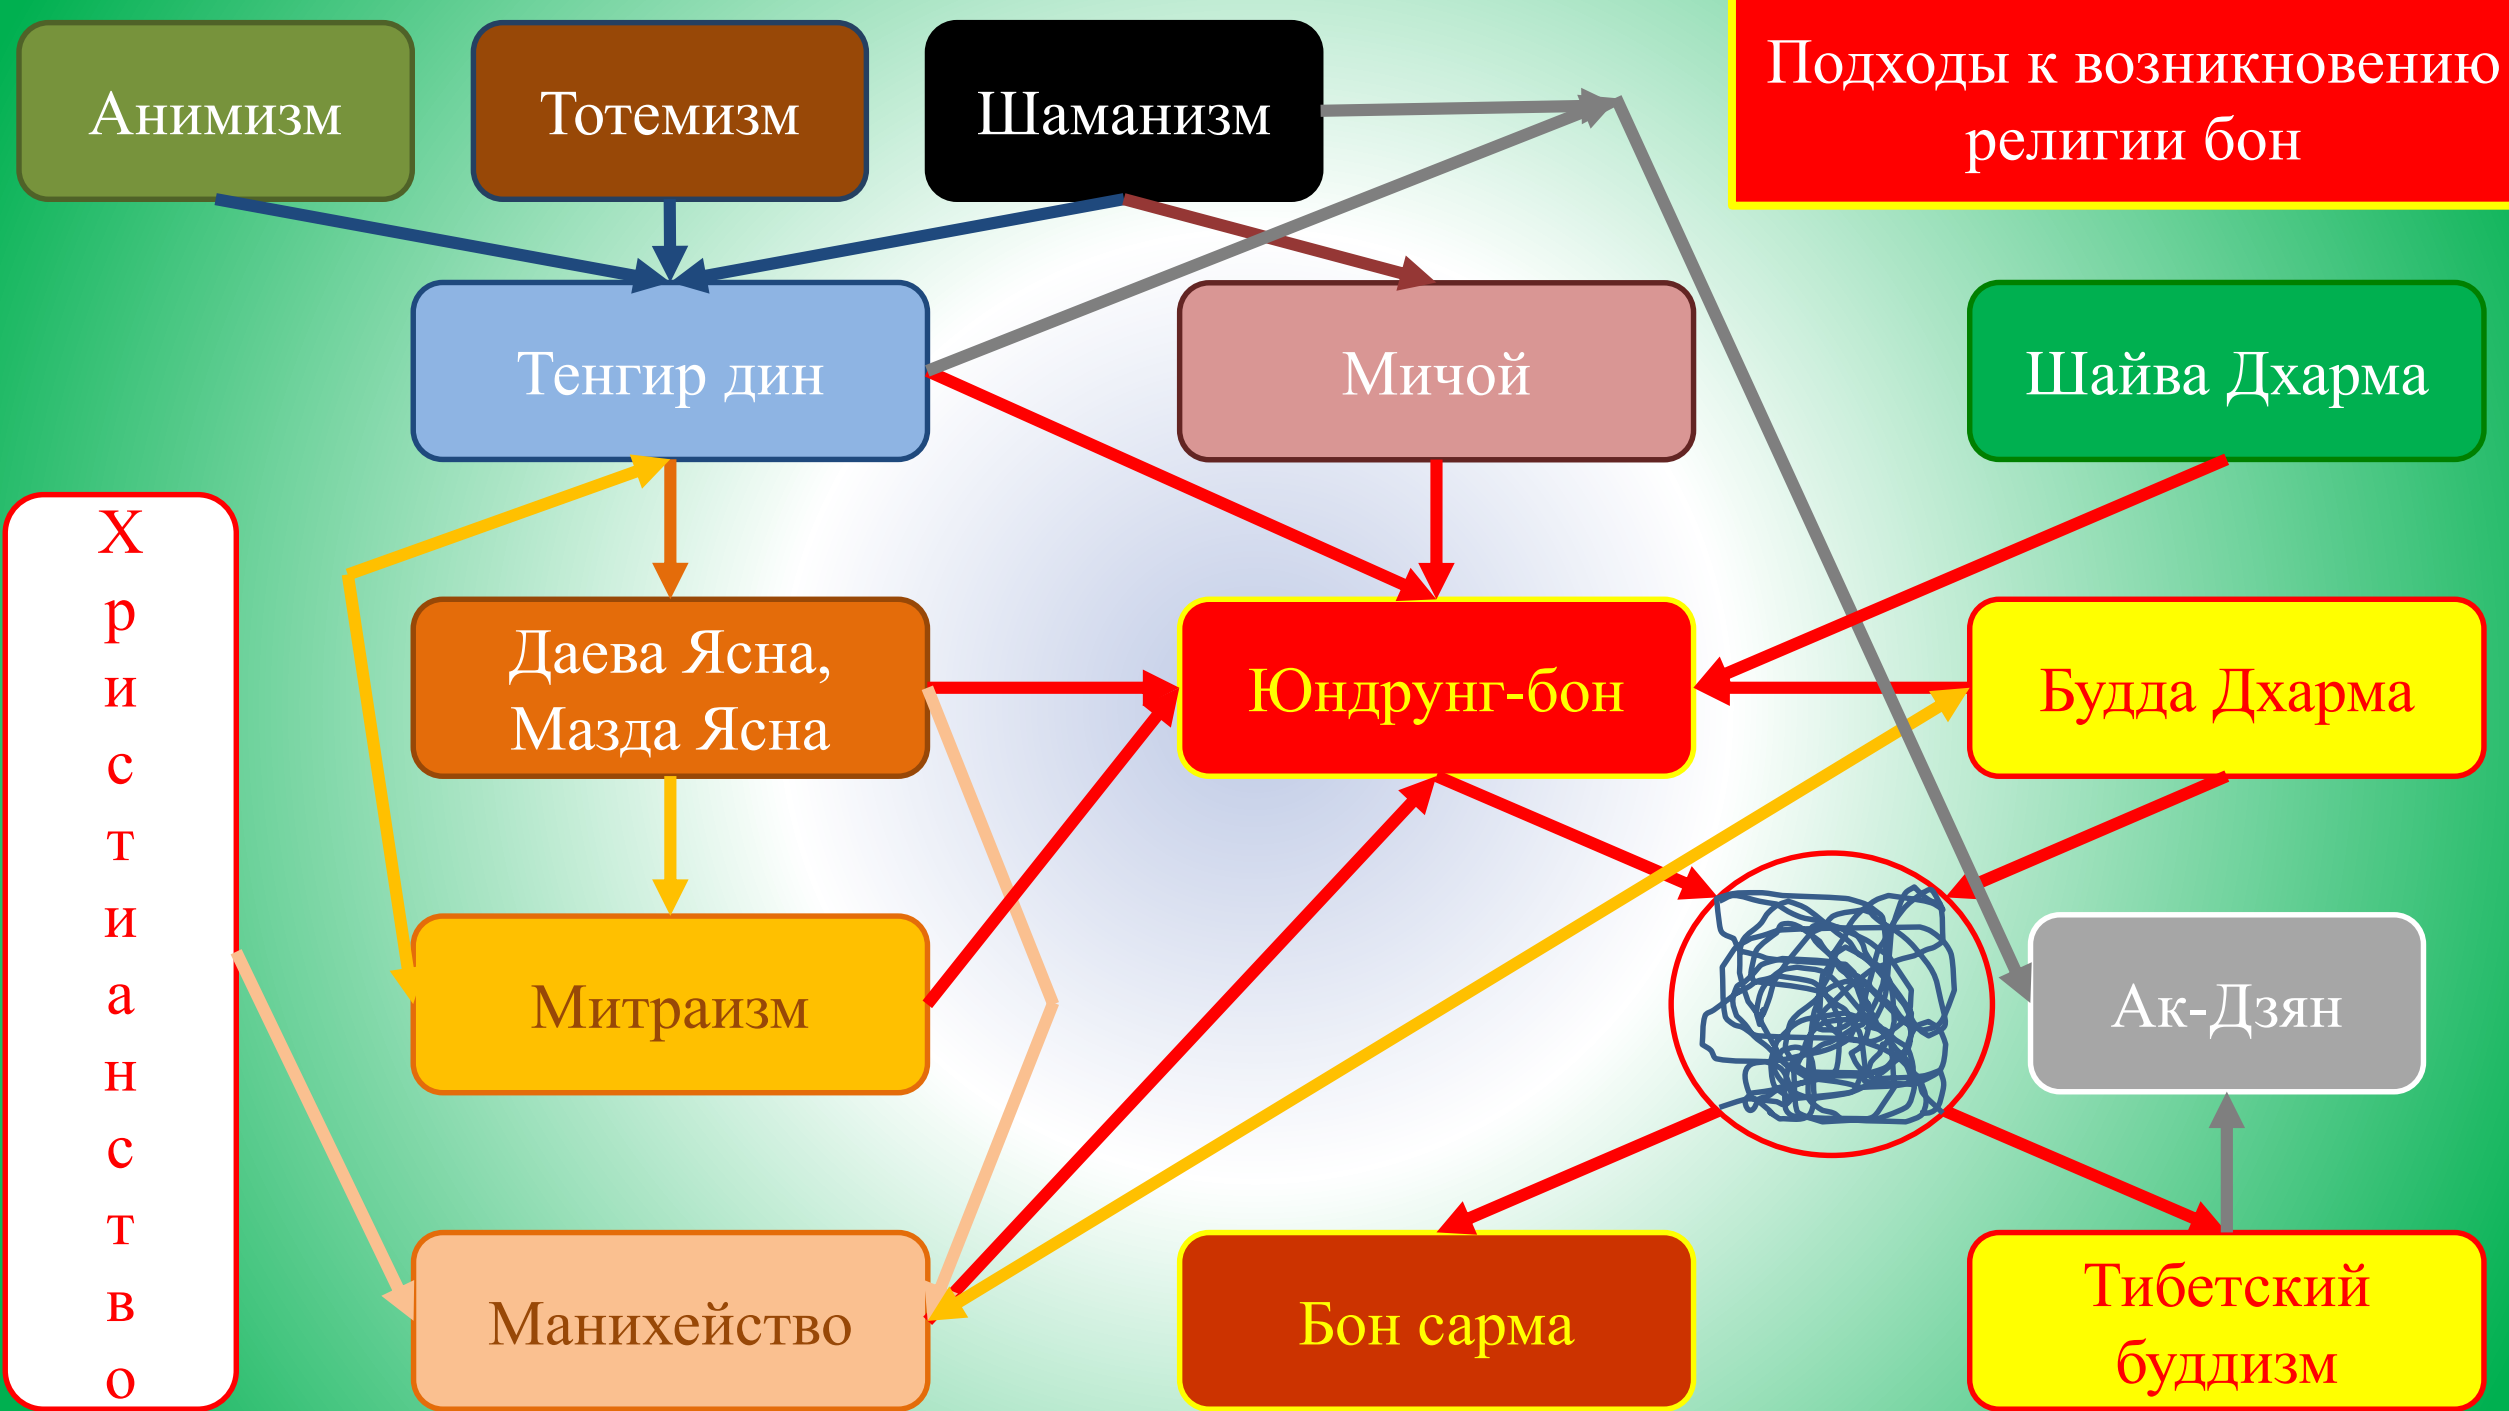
Анимизм

Тотемизм

Шаманизм

Подходы к возникновению религии бон

Тенгир дин

Мичой

Шайва Дхарма

Х
р
и
с
т
и
а
н
с
т
в
о

Даева Ясна, Мазда Ясна

Юндрунг-бон

Будда Дхарма

Митраизм

Ак-Дзян

Манихейство

Бон сарма

Тибетский буддизм